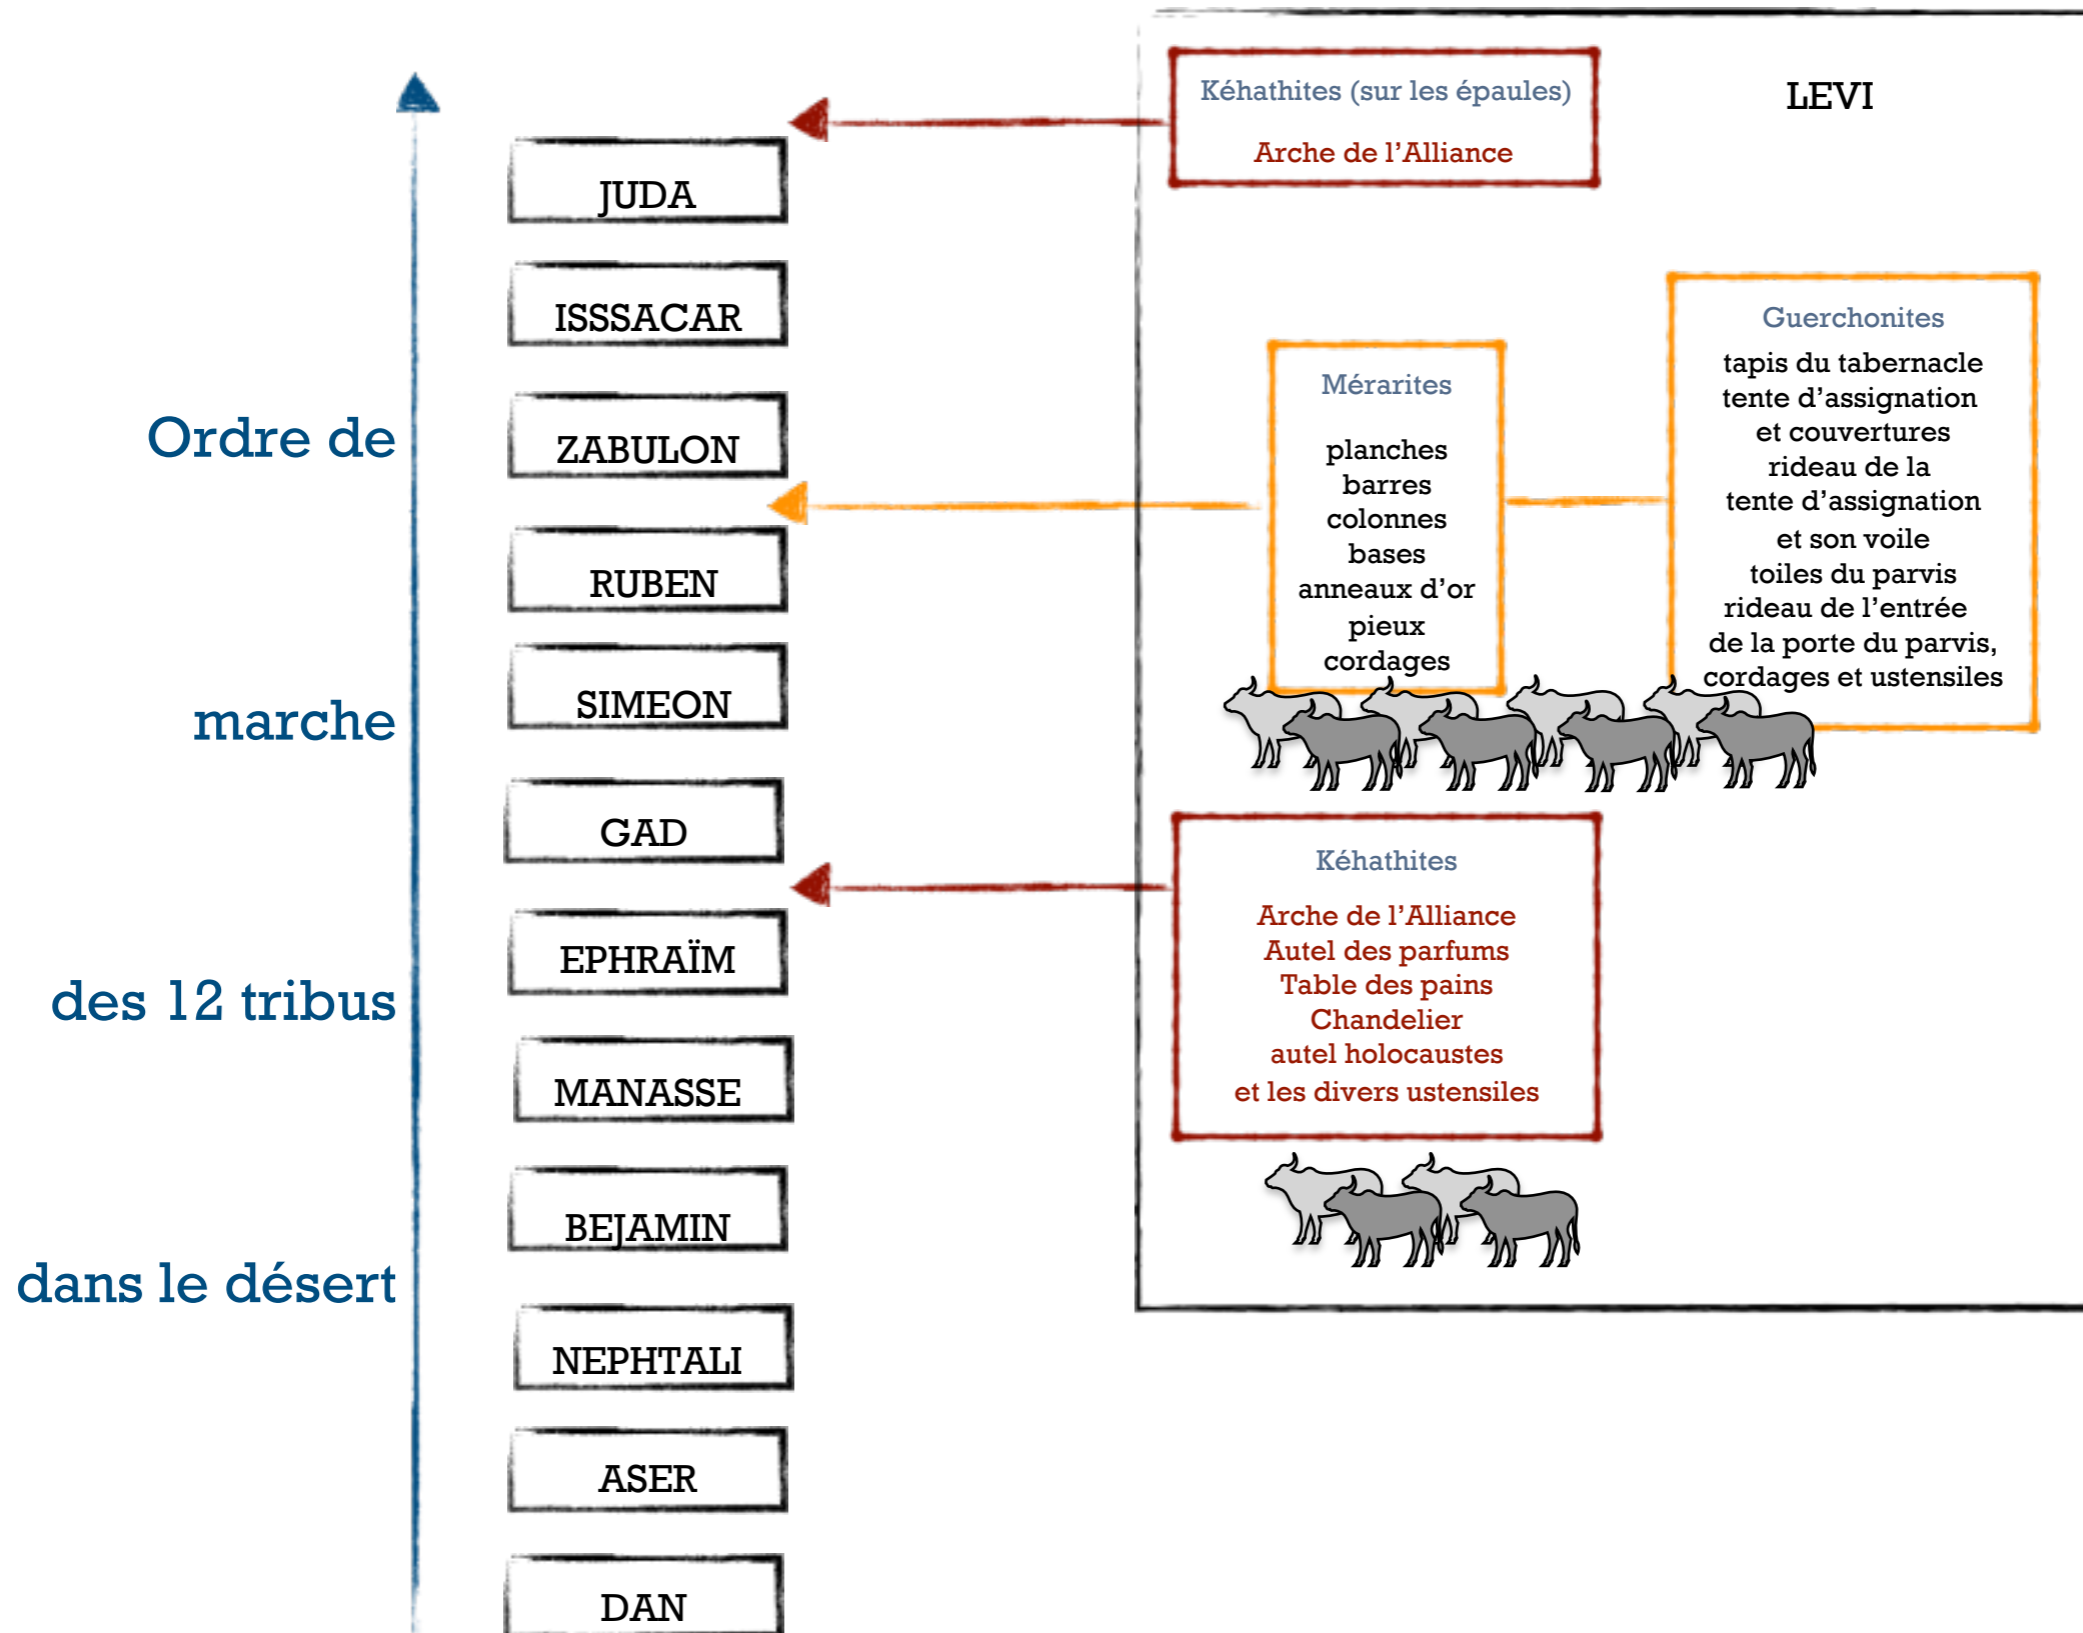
Ordre de

marche

des 12 tribus

dans le désert

JUDA

ISSSACAR

ZABULON

RUBEN

SIMEON

GAD

EPHRAÏM

MANASSE

BEJAMIN

NEPHTALI

ASER

DAN

Kéhathites (sur les épaules)

Arche de l'Alliance

LEVI

Mérarites

planches
barres
colonnes
bases
anneaux d'or
pieux
cordages

Guerchonites

tapis du tabernacle
tente d'assignation
et couvertures
rideau de la
tente d'assignation
et son voile
toiles du parvis
rideau de l'entrée
de la porte du parvis,
cordages et ustensiles

Kéhathites

Arche de l'Alliance
Autel des parfums
Table des pains
Chandelier
autel holocaustes
et les divers ustensiles